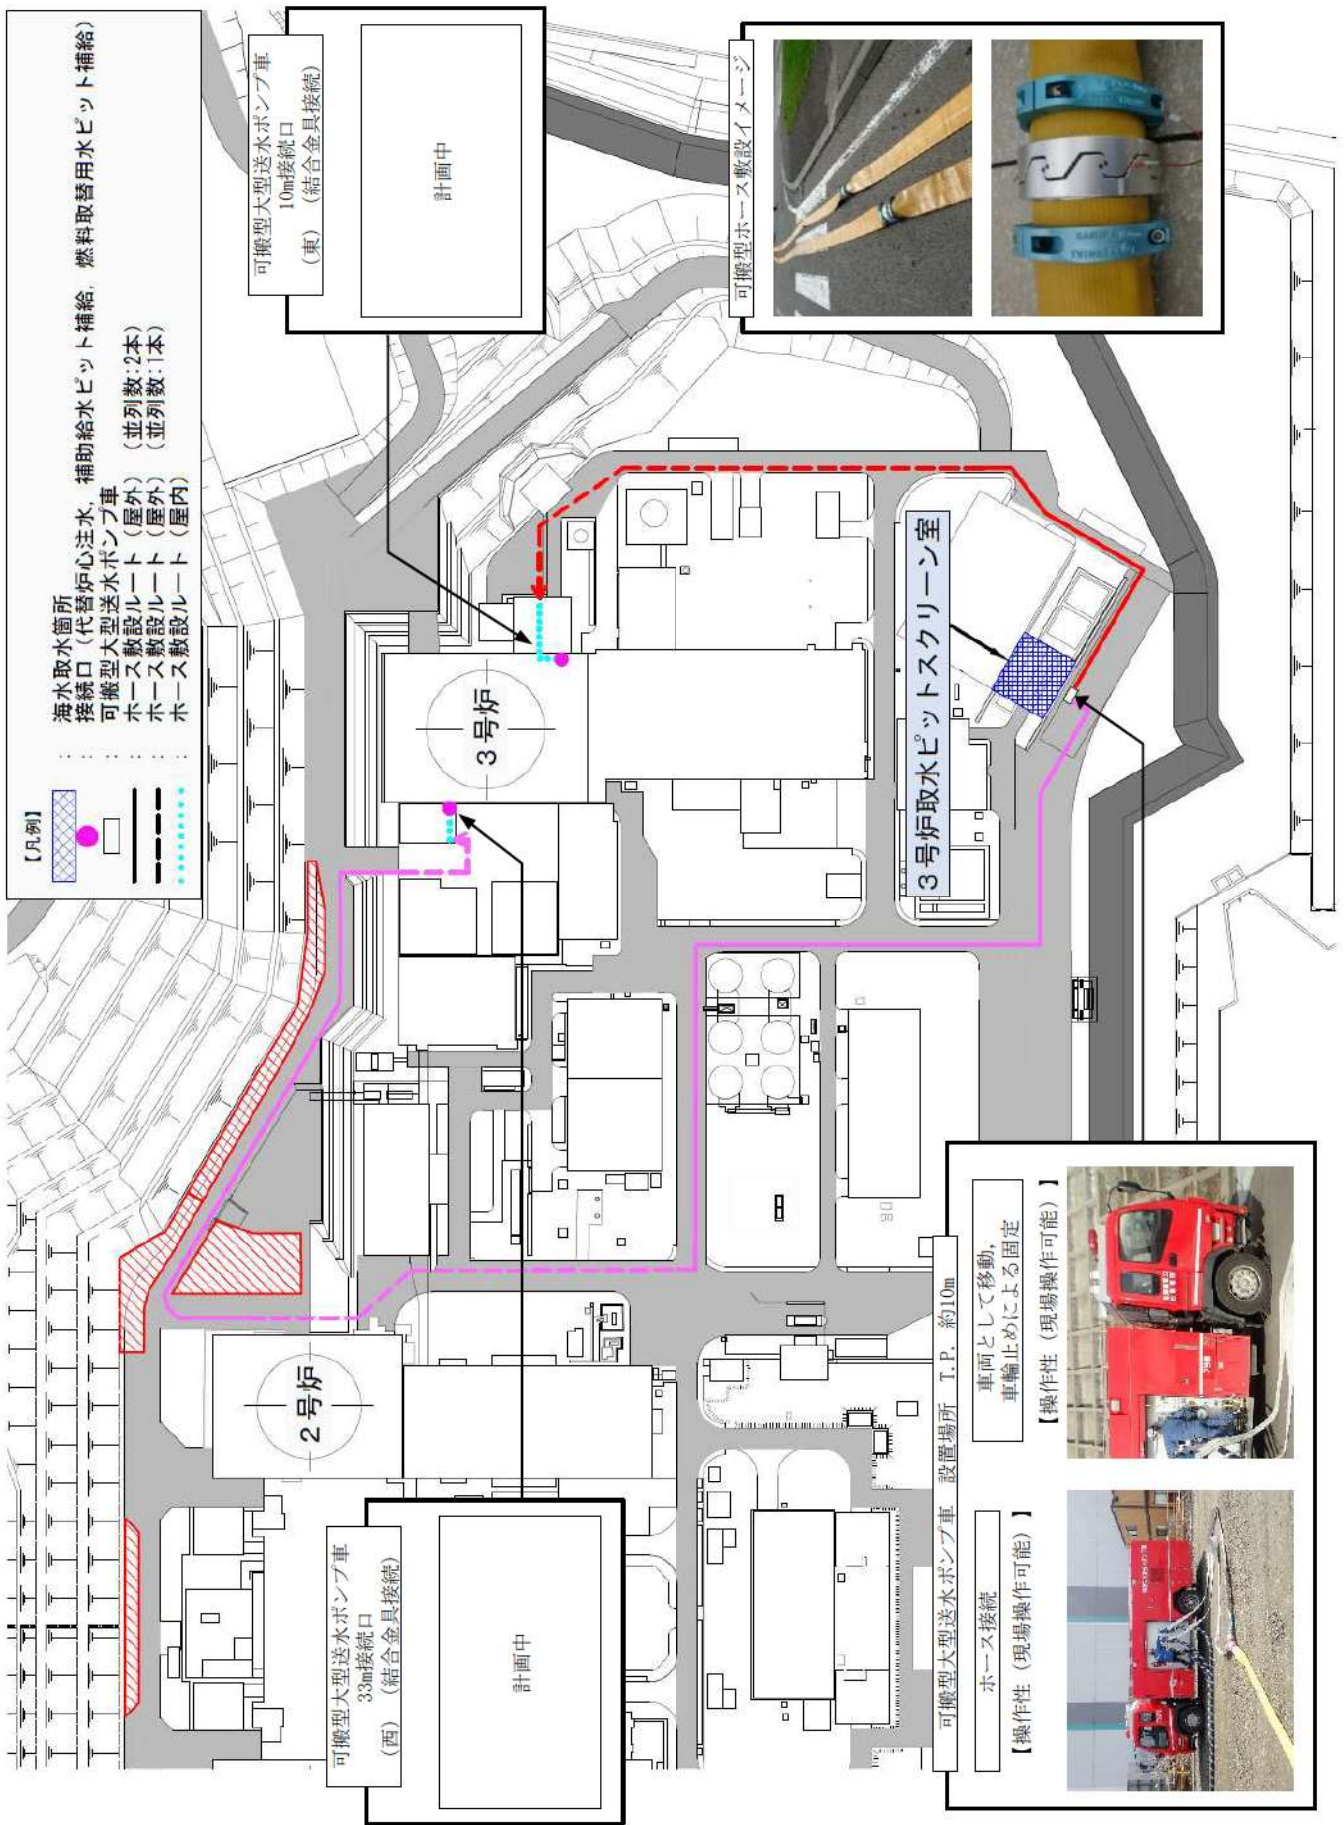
【凡例】
：海水取水箇所
：接続口（代替炉心注水，補助給水ピット補給，燃料取替用水ピット補給）
：可搬型大型送水ポンプ車
：ホース敷設ルート（屋外）（並列数：2本）
：ホース敷設ルート（屋外）（並列数：1本）
：ホース敷設ルート（屋内）

可搬型大型送水ポンプ車
10m接続口
（東）（結合金具接続）

計画中

可搬型ホース敷設イメージ

3号炉

3号炉取水ピットスクリーン室

2号炉

可搬型大型送水ポンプ車
33m接続口
（西）（結合金具接続）

計画中

可搬型大型送水ポンプ車 設置場所 T.P. 約10m

車両として移動，
車輪止めによる固定

【操作性（現場操作可能）】

ホース接続

【操作性（現場操作可能）】